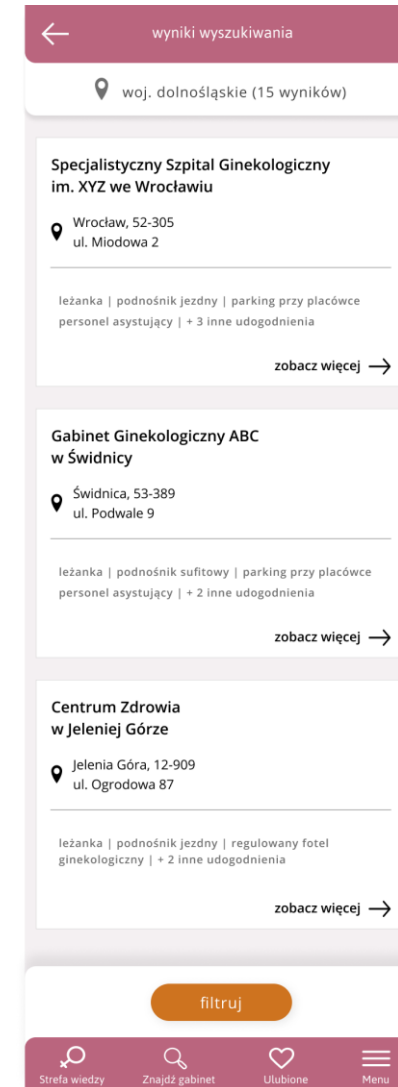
wyniki wyszukiwania

woj. dolnośląskie (15 wyników)

Specjalistyczny Szpital Ginekologiczny im. XYZ we Wrocławiu

Wrocław, 52-305
ul. Miodowa 2

leżanka | podnośnik jezdny | parking przy placówce personel asystujący | + 3 inne udogodnienia

zobacz więcej

Gabinet Ginekologiczny ABC w Świdnicy

Świdnica, 53-389
ul. Podwale 9

leżanka | podnośnik sufitowy | parking przy placówce personel asystujący | + 2 inne udogodnienia

zobacz więcej

Centrum Zdrowia w Jeleniej Górze

Jelenia Góra, 12-909
ul. Ogrodowa 87

leżanka | podnośnik jezdny | regulowany fotel ginekologiczny | + 2 inne udogodnienia

zobacz więcej

filtruj

Strefa wiedzy
Znajdź gabinet
Ulubione
Menu